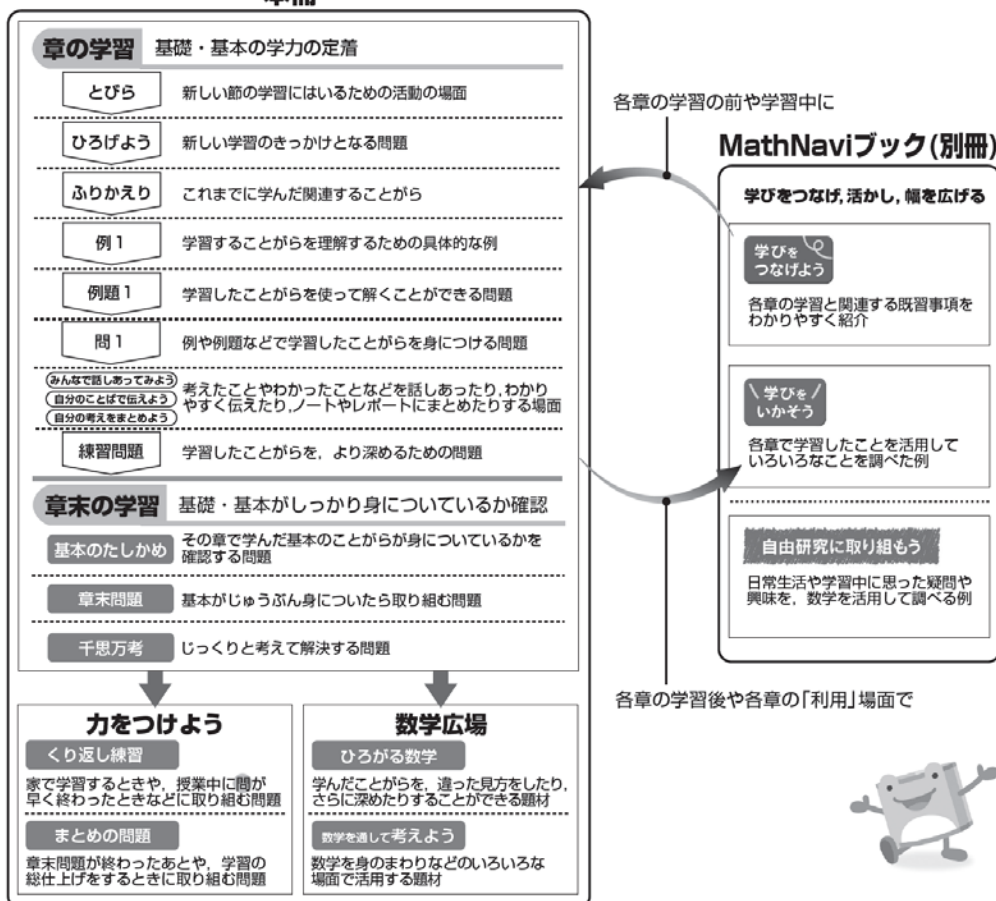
本冊

章の学習　基礎・基本の学力の定着

とびら　新しい節の学習にはいるための活動の場面

ひろげよう　新しい学習のきっかけとなる問題

ふりかえり　これまでに学んだ関連することがら

例１　学習することがらを理解するための具体的な例

例題１　学習したことがらを使って解くことができる問題

問１　例や例題などで学習したことがらを身につける問題

みんなで話しあってみよう
自分のことばで伝えよう
自分の考えをまとめよう
考えたことやわかったことなどを話しあったり，わかりやすく伝えたり，ノートやレポートにまとめたりする場面

練習問題　学習したことがらを，より深めるための問題

章末の学習　基礎・基本がしっかり身についているか確認

基本のたしかめ　その章で学んだ基本のことがらが身についているかを確認する問題

章末問題　基本がじゅうぶん身についたら取り組む問題

千思万考　じっくりと考えて解決する問題

力をつけよう

くり返し練習
家で学習するときや，授業中に問が早く終わったときなどに取り組む問題

まとめの問題
章末問題が終わったあとや，学習の総仕上げをするときに取り組む問題

数学広場

ひろがる数学
学んだことがらを，違った見方をしたり，さらに深めたりすることができる題材

数学を通して考えよう
数学を身のまわりなどのいろいろな場面で活用する題材

各章の学習の前や学習中に

MathNaviブック(別冊)

学びをつなげ，活かし，幅を広げる

学びをつなげよう
各章の学習と関連する既習事項をわかりやすく紹介

学びをいかそう
各章で学習したことを活用していろいろなことを調べた例

自由研究に取り組もう
日常生活や学習中に思った疑問や興味を，数学を活用して調べる例

各章の学習後や各章の「利用」場面で